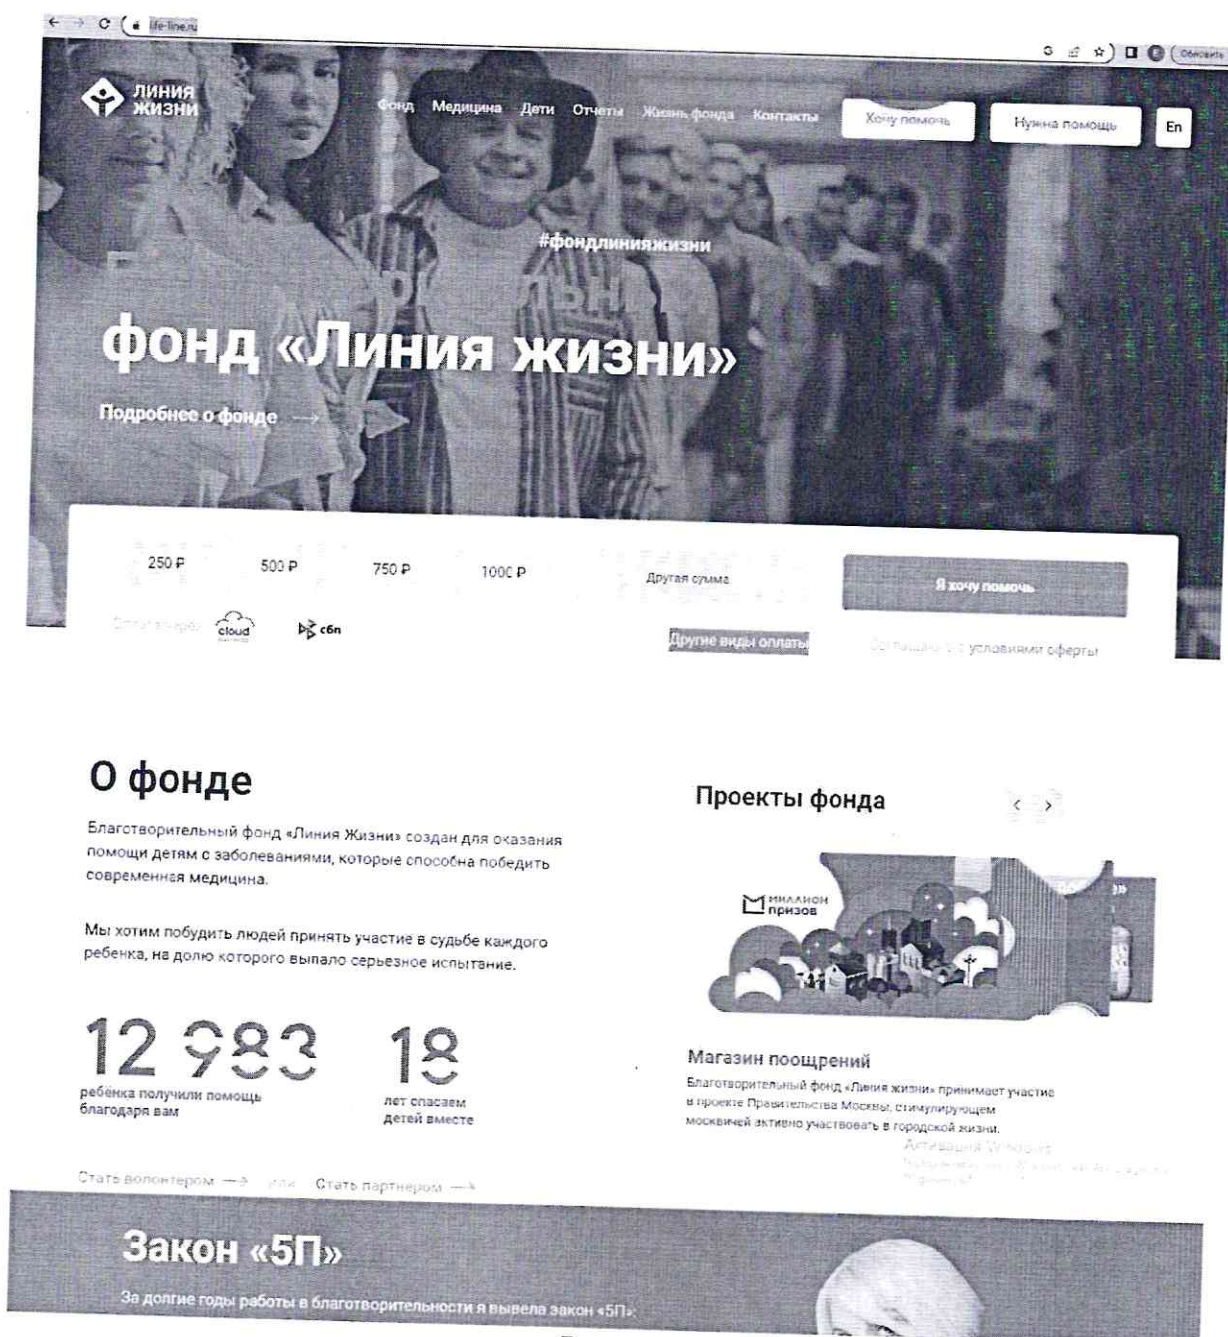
life-line.ru

Обновить

ЛИНИЯ ЖИЗНИ

Фонд Медицина Дети Отчеты Жизнь фонда Контакты

Хочу помочь

Нужна помощь

En

#фондлинияжизни

фонд «Линия жизни»

Подробнее о фонде →

250 ₽

500 ₽

750 ₽

1000 ₽

Другая сумма

Я хочу помочь

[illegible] cloud

сбп

Другие виды оплаты

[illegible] с условиями оферты

О фонде

Благотворительный фонд «Линия Жизни» создан для оказания помощи детям с заболеваниями, которые способна победить современная медицина.

Мы хотим побудить людей принять участие в судьбе каждого ребенка, на долю которого выпало серьезное испытание.

12 983

ребёнка получили помощь благодаря вам

18

лет спасаем детей вместе

Стать волонтером → или Стать партнером →

Проекты фонда

< >

МИЛЛИОН ПРИЗОВ

Магазин поощрений

Благотворительный фонд «Линия жизни» принимает участие в проекте Правительства Москвы, стимулирующем москвичей активно участвовать в городской жизни.

Активация Windows

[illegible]

Закон «5П»

За долгие годы работы в благотворительности я вывела закон «5П»: